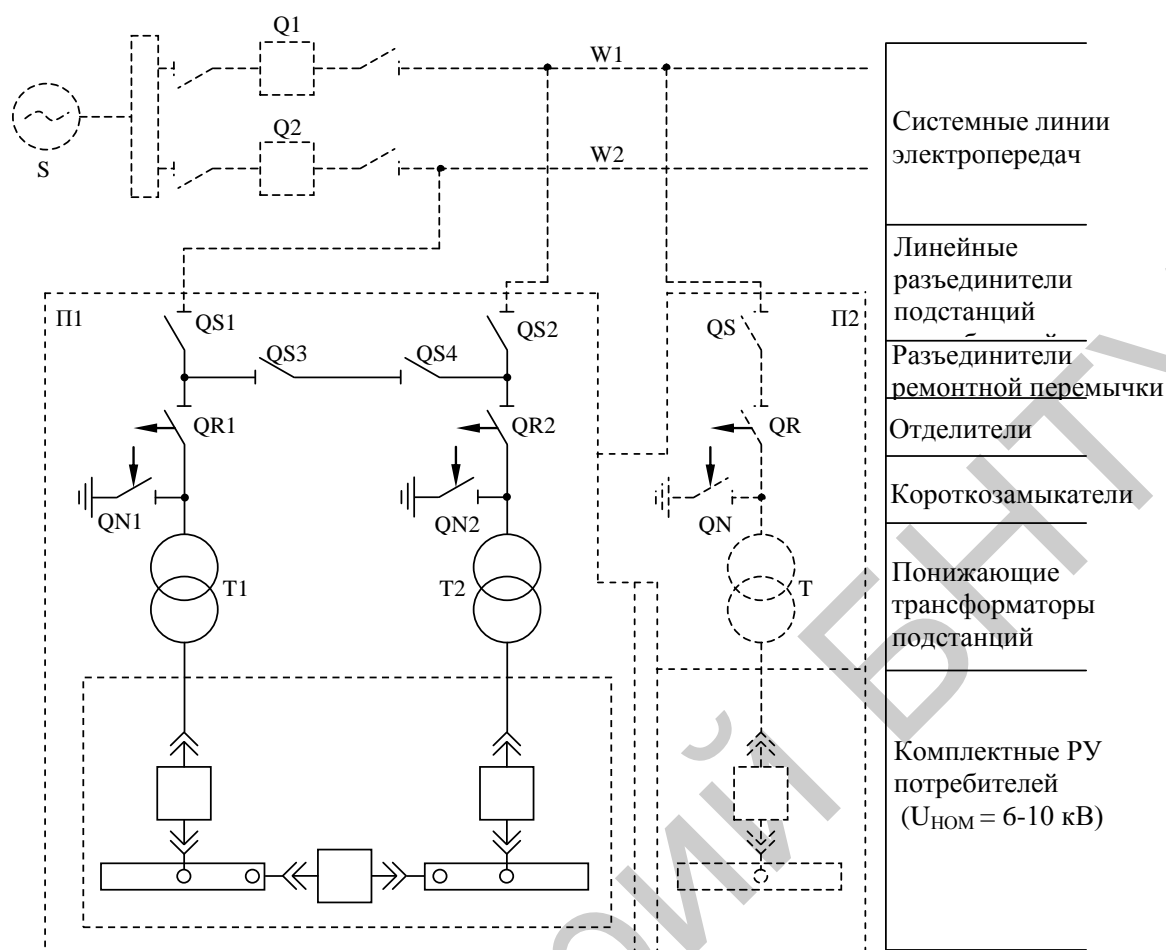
Q1

W1

S

Q2

W2

Системные линии электропередач

Линейные разъединители подстанций

П1

QS1

QS2

QS

П2

QS3

QS4

Разъединители ремонтной перемычки

QR1

QR2

QR

Отделители

QN1

QN2

QN

Короткозамыкатели

T1

T2

T

Понижающие трансформаторы подстанций

Комплектные РУ потребителей ($U_{НОМ}$ = 6-10 кВ)